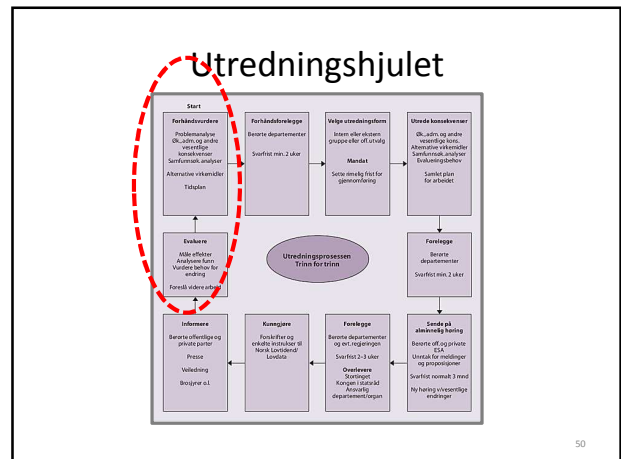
Utredningshjulet

Start

Forhåndsvurdere
Problemanalyse
Øk.,adm. og andre vesentlige konsekvenser
Samfunnsøk. analyser
Alternative virkemidler
Tidsplan

Forhåndsforelegge
Berørte departementer
Svarfrist min. 2 uker

Velge utredningsform
Intern eller ekstern gruppe eller off. utvalg
Mandat
Sette rimelig frist for gjennomføring

Utrede konsekvenser
Øk.,adm. og andre vesentlige kons.
Alternative virkemidler
Samfunnsøk. analyser
Evalueringsbehov
Samlet plan for arbeidet

Evaluere
Måle effekter
Analysere funn
Vurdere behov for endring
Foreslå videre arbeid

Utredningsprosessen
Trinn for trinn

Forelegge
Berørte departementer
Svarfrist min. 2 uker

Informere
Berørte offentlige og private parter
Presse
Veiledning
Brosjyrer o.l.

Kunngjøre
Forskrifter og enkelte instrukser til Norsk Lovtidend/ Lovdata

Forelegge
Berørte departementer og evt. regjeringen
Svarfrist 2–3 uker
Overlevere
Stortinget
Kongen i statsråd
Ansvarlig departement/organ

Sende på alminnelig høring
Berørte off. og private
ESA
Unntak for meldinger og proposisjoner
Svarfrist normalt 3 mnd
Ny høring v/vesentlige endringer

50